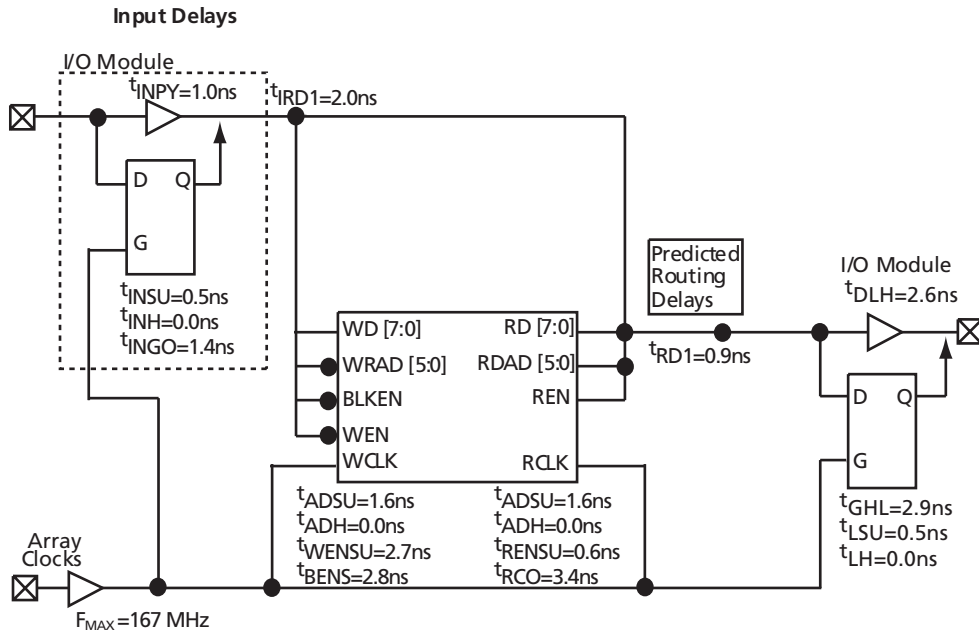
Input Delays

I/O Module

$t_{INPY}$=1.0ns

$t_{IRD1}$=2.0ns

D Q

G

$t_{INSU}$=0.5ns
$t_{INH}$=0.0ns
$t_{INGO}$=1.4ns

WD [7:0]
WRAD [5:0]
BLKEN
WEN
WCLK

RD [7:0]
RDAD [5:0]
REN
RCLK

Predicted Routing Delays

$t_{RD1}$=0.9ns

I/O Module
$t_{DLH}$=2.6ns

D Q

G

$t_{GHL}$=2.9ns
$t_{LSU}$=0.5ns
$t_{LH}$=0.0ns

$t_{ADSU}$=1.6ns
$t_{ADH}$=0.0ns
$t_{WENSU}$=2.7ns
$t_{BENS}$=2.8ns

$t_{ADSU}$=1.6ns
$t_{ADH}$=0.0ns
$t_{RENSU}$=0.6ns
$t_{RCO}$=3.4ns

Array Clocks

$F_{MAX}$=167 MHz